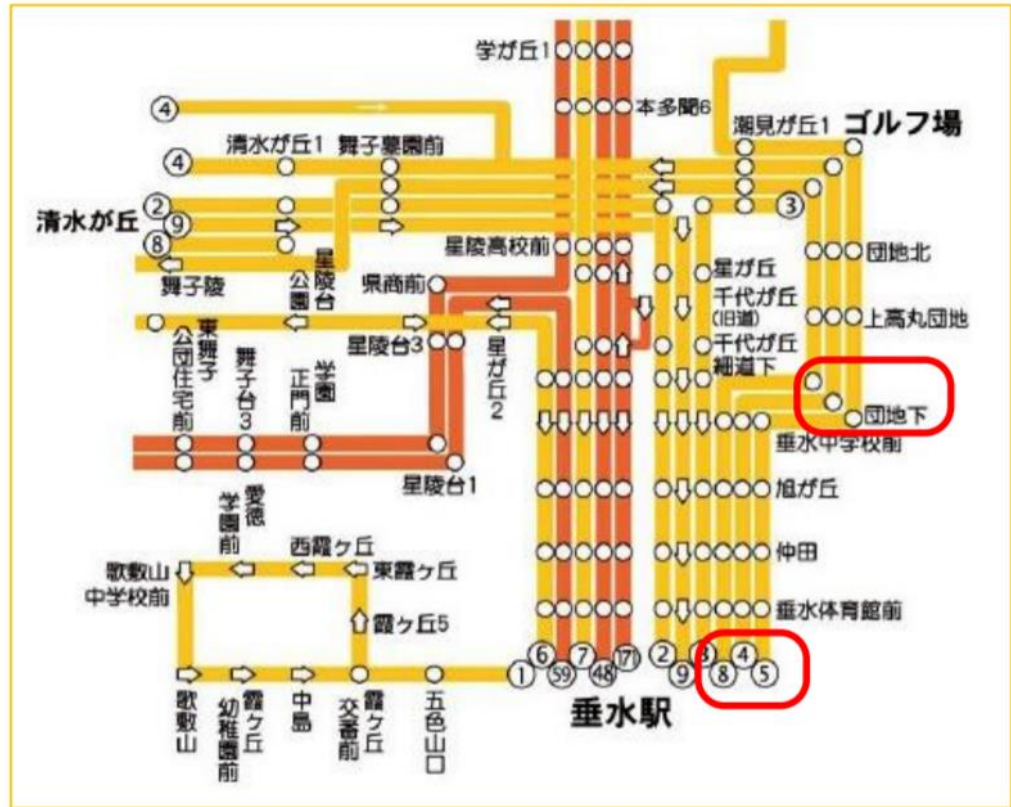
学が丘1
本多聞6
潮見が丘1
ゴルフ場
④
清水が丘1
舞子墓園前
④
清水が丘
②
⑨
⑧
③
星陵高校前
団地北
舞子陵
星陵台公園
県商前
星が丘
千代が丘(旧道)
上高丸団地
東舞子公団住宅前
舞子台3
学園正門前
星陵台3
星が丘2
千代が丘細道下
団地下
垂水中学校前
星陵台1
旭が丘
愛徳学園前
西霞ヶ丘
東霞ヶ丘
仲田
歌敷山中学校前
霞ヶ丘5
垂水体育館前
⑥
⑦
⑰
②
③
④
①
59
48
⑨
⑧
⑤
歌敷山
霞ヶ丘幼稚園前
中島
霞ヶ丘交番前
五色山口
垂水駅